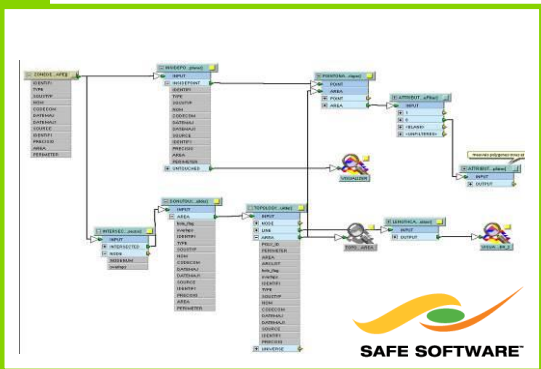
COMUNE_AREE
IDENTIFI
TIPO
SOUTIP
NOM
CODICOM
DATENAU
DATEMAU
SOURCE
IDENTFI
PRECISIO
AREA
PERIMETER

INSIDEPO_placer
INPUT
INSIDEPOINT
IDENTIFI
TIPO
SOUTIP
NOM
CODICOM
DATENAU
DATEMAU
SOURCE
IDENTFI
PRECISIO
AREA
PERIMETER
UNTOUCHED

POINTONA_clipper
POINT
AREA
POINT
AREA

ATTRIBUT_offset
INPUT
1
2
<BLANK>
<UNFILTERED>

ATTRIBUT_place
INPUT
OUTPUT

VISUALIZER

DONUTHOL_clipper
INPUT
AREA
hole_flag
PARTNO
IDENTIFI
TIPO
SOUTIP
NOM
CODICOM
DATENAU
DATEMAU
SOURCE
IDENTFI
PRECISIO
AREA
PERIMETER

INTERSEC_tessel
INPUT
INTERSECTED
NODE
NODENUM
overlaps

TOPOLOGY_clipper
INPUT
NODE
LINE
AREA
PROC_ID
PERIMETER
AREA
AREAUT
hole_flag
PARTNO
IDENTIFI
TIPO
SOUTIP
NOM
CODICOM
DATENAU
DATEMAU
SOURCE
IDENTFI
PRECISIO
UNIVERSE

TOPO_AREA

IDENTICAL_place
INPUT
OUTPUT

VISUA_ER_2

SAFE SOFTWARE™